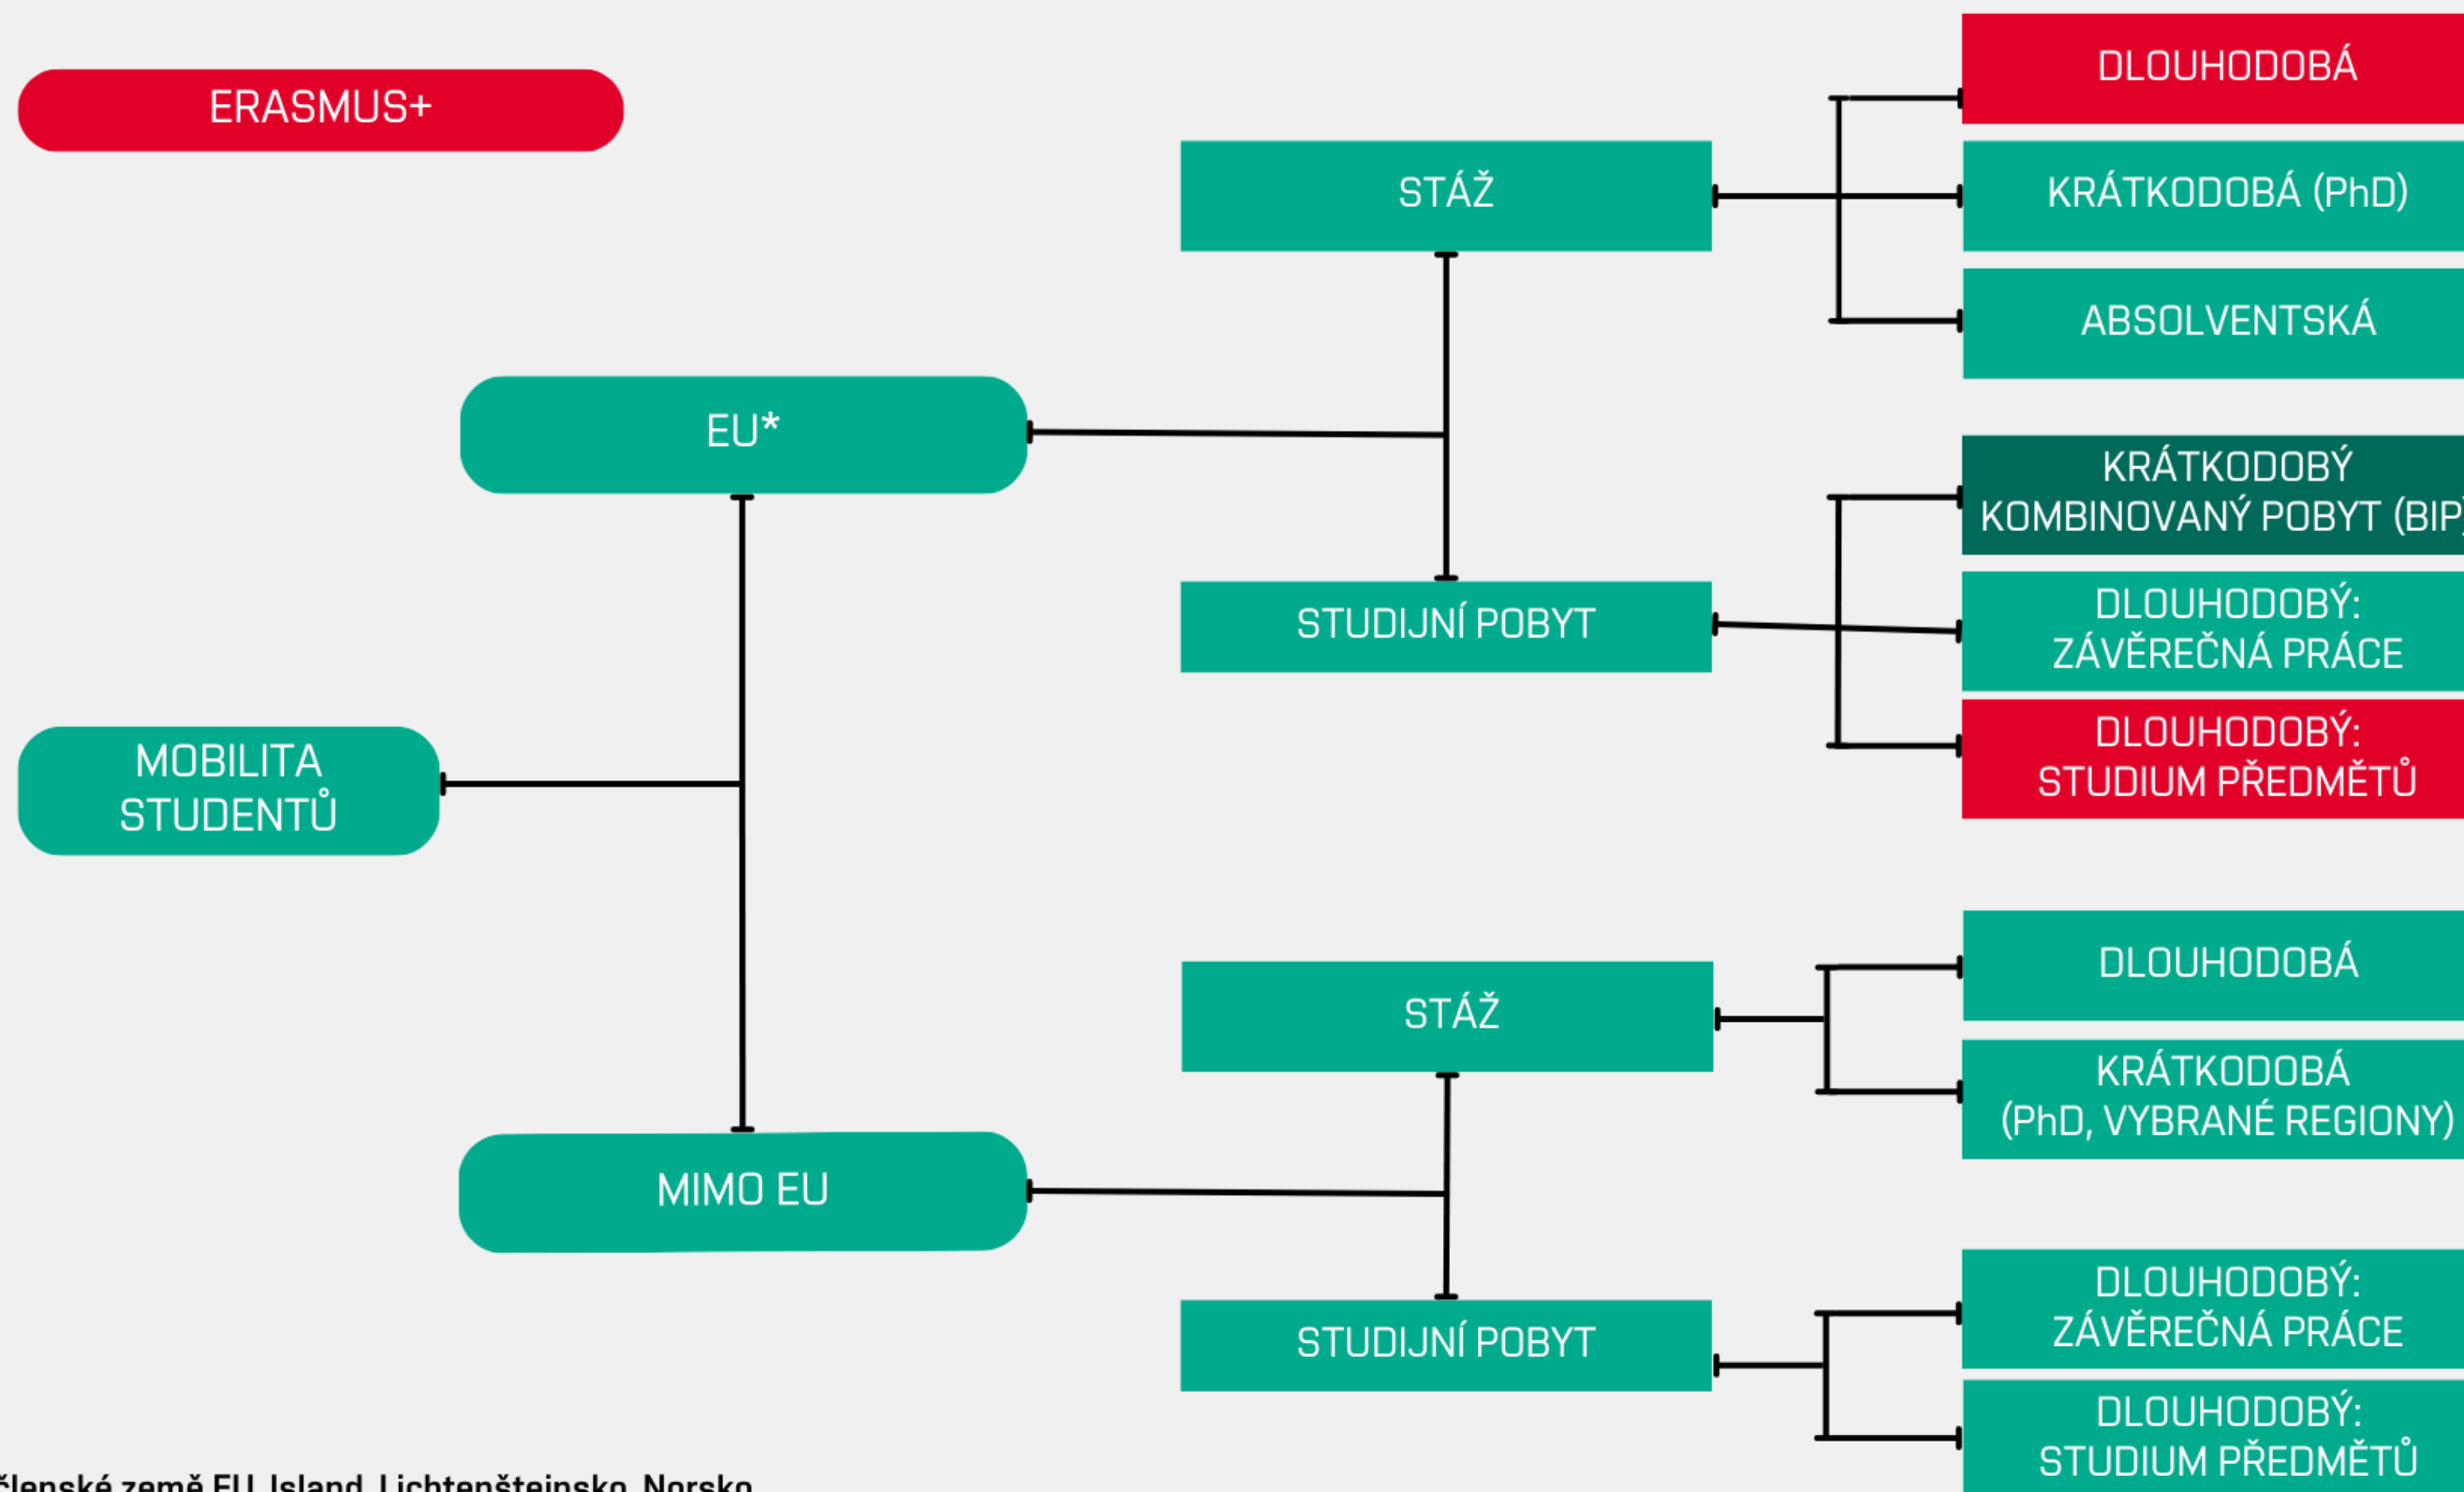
ERASMUS+

MOBILITA STUDENTŮ

EU*

MIMO EU

STÁŽ

STUDIJNÍ POBYT

STÁŽ

STUDIJNÍ POBYT

DLOUHODOBÁ

KRÁTKODOBÁ (PhD)

ABSOLVENTSKÁ

KRÁTKODOBÝ KOMBINOVANÝ POBYT (BIP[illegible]

DLOUHODOBÝ: ZÁVĚREČNÁ PRÁCE

DLOUHODOBÝ: STUDIUM PŘEDMĚTŮ

DLOUHODOBÁ

KRÁTKODOBÁ (PhD, VYBRANÉ REGIONY)

DLOUHODOBÝ: ZÁVĚREČNÁ PRÁCE

DLOUHODOBÝ: STUDIUM PŘEDMĚTŮ

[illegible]lenské země EU, Island, Lichtenštejnsko, Norsko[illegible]